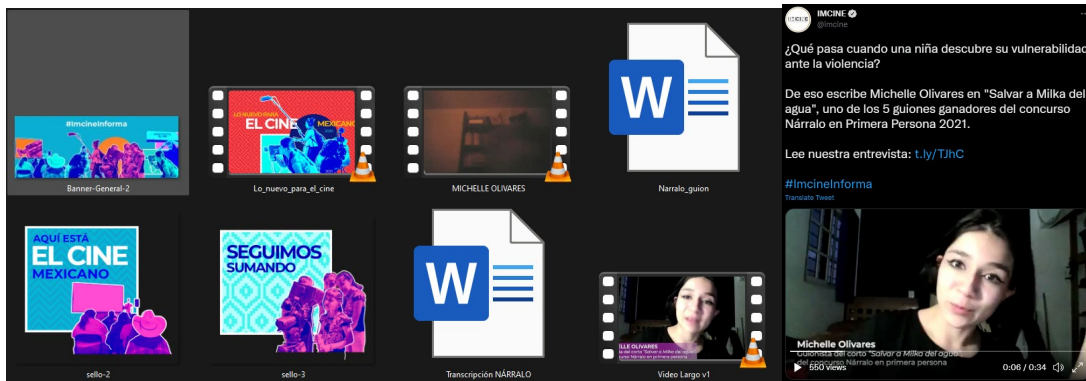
#ImcineInforma

Banner-General-2

LO NUEVO PARA EL CINE MEXICANO

Lo_nuevo_para_el_cine

MICHELLE OLIVARES

W

Narralo_guion

AQUÍ ESTÁ EL CINE MEXICANO

sello-2

SEGUIMOS SUMANDO

sello-3

W

Transcripción NÁRRALO

LLE OLIVARES

Video Largo v1

IMCINE

IMCINE
@imcine

¿Qué pasa cuando una niña descubre su vulnerabilidad ante la violencia?

De eso escribe Michelle Olivares en "Salvar a Milka del agua", uno de los 5 guiones ganadores del concurso Nárralo en Primera Persona 2021.

Lee nuestra entrevista: t.ly/TJhC

#ImcineInforma

Translate Tweet

Michelle Olivares
Guionista del corto "Salvar a Milka del agua" del concurso Nárralo en primera persona

550 views

0:06 / 0:34